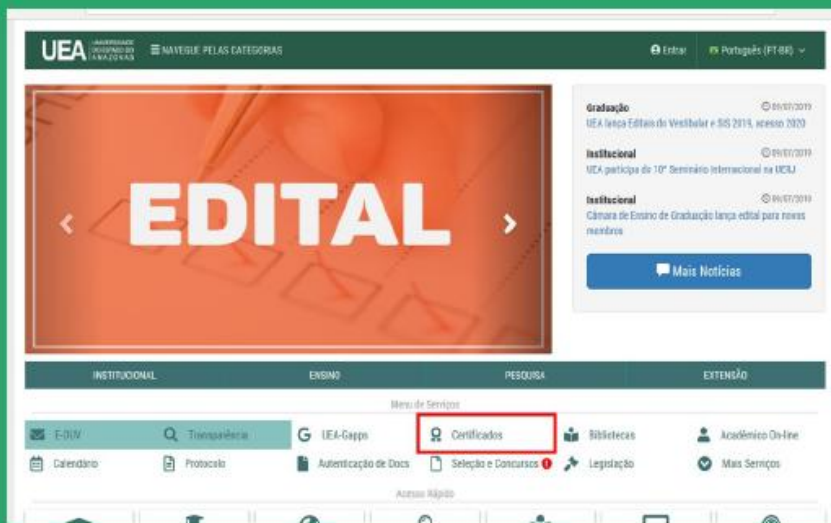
UEA UNIVERSIDADE DO ESTADO DO AMAZONAS

NAVEGUE PELAS CATEGORIAS

Entrar

Português (PT-BR)

EDITAL

Graduação
09/07/2019
UEA lança Editais do Vestibular e SIS 2019, acesso 2020

Institucional
09/07/2019
UEA participa do 10º Seminário Internacional na UERJ

Institucional
09/07/2019
Câmara de Ensino de Graduação lança edital para novos membros

Mais Notícias

INSTITUCIONAL

ENSINO

PESQUISA

EXTENSÃO

Menu de Serviços

E-OUV

Transparência

UEA-Gapps

Certificados

Bibliotecas

Acadêmico On-line

Calendário

Protocolo

Autenticação de Docs

Seleção e Concursos

Legislação

Mais Serviços

Acesso Rápido